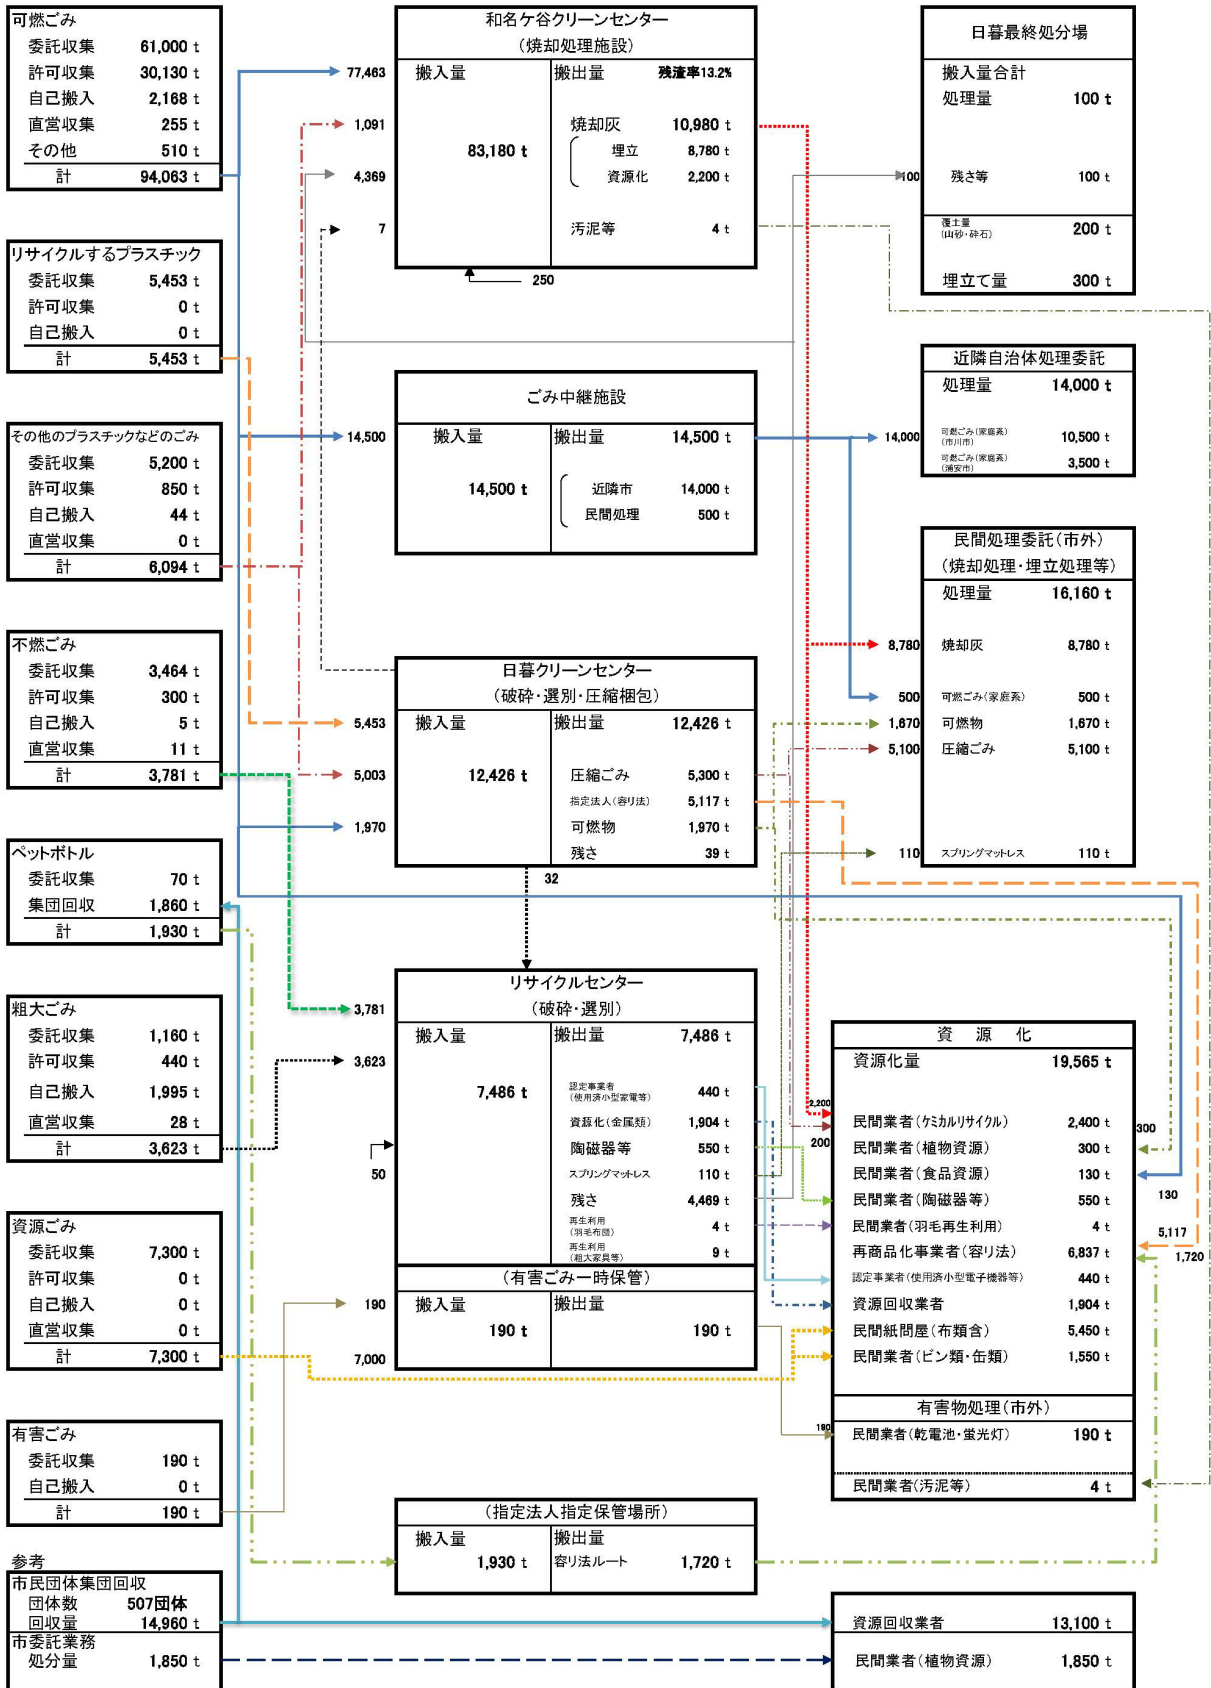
可燃ごみ
委託収集 61,000 t
許可収集 30,130 t
自己搬入 2,168 t
直営収集 255 t
その他 510 t
計 94,063 t

リサイクルするプラスチック
委託収集 5,453 t
許可収集 0 t
自己搬入 0 t
計 5,453 t

その他のプラスチックなどのごみ
委託収集 5,200 t
許可収集 850 t
自己搬入 44 t
直営収集 0 t
計 6,094 t

不燃ごみ
委託収集 3,464 t
許可収集 300 t
自己搬入 5 t
直営収集 11 t
計 3,781 t

ペットボトル
委託収集 70 t
集団回収 1,860 t
計 1,930 t

粗大ごみ
委託収集 1,160 t
許可収集 440 t
自己搬入 1,995 t
直営収集 28 t
計 3,623 t

資源ごみ
委託収集 7,300 t
許可収集 0 t
自己搬入 0 t
直営収集 0 t
計 7,300 t

有害ごみ
委託収集 190 t
自己搬入 0 t
計 190 t

参考
市民団体集団回収
団体数 507団体
回収量 14,960 t
市委託業務
処分量 1,850 t

77,463
1,091
4,369
7

和名ケ谷クリーンセンター
（焼却処理施設）
搬入量
83,180 t
搬出量 残渣率13.2%
焼却灰 10,980 t
埋立 8,780 t
資源化 2,200 t
汚泥等 4 t
250

日暮最終処分場
搬入量合計
処理量 100 t
100
残さ等 100 t
覆土量（山砂・砕石） 200 t
埋立て量 300 t

14,500
ごみ中継施設
搬入量
14,500 t
搬出量 14,500 t
近隣市 14,000 t
民間処理 500 t

近隣自治体処理委託
処理量 14,000 t
14,000
可燃ごみ（家庭系）（市川市） 10,500 t
可燃ごみ（家庭系）（浦安市） 3,500 t

民間処理委託（市外）
（焼却処理・埋立処理等）
処理量 16,160 t
8,780 焼却灰 8,780 t
500 可燃ごみ（家庭系） 500 t
1,670 可燃物 1,670 t
5,100 圧縮ごみ 5,100 t
110 スプリングマットレス 110 t

5,453
5,003
1,970
日暮クリーンセンター
（破砕・選別・圧縮梱包）
搬入量
12,426 t
搬出量 12,426 t
圧縮ごみ 5,300 t
指定法人（容リ法） 5,117 t
可燃物 1,970 t
残さ 39 t
32

3,781
3,623
50
リサイクルセンター
（破砕・選別）
搬入量
7,486 t
搬出量 7,486 t
認定事業者（使用済小型家電等） 440 t
資源化（金属類） 1,904 t
陶磁器等 550 t
スプリングマットレス 110 t
残さ 4,469 t
再生利用（羽毛布団） 4 t
再生利用（粗大家具等） 9 t

（有害ごみ一時保管）
190
搬入量
190 t
搬出量
190 t
7,000

資 源 化
資源化量 19,565 t
2,200
200
民間業者（ケミカルリサイクル） 2,400 t
300
民間業者（植物資源） 300 t
民間業者（食品資源） 130 t
130
民間業者（陶磁器等） 550 t
民間業者（羽毛再生利用） 4 t
5,117
再商品化事業者（容リ法） 6,837 t
1,720
認定事業者（使用済小型電子機器等） 440 t
資源回収業者 1,904 t
民間紙問屋（布類含） 5,450 t
民間業者（ビン類・缶類） 1,550 t
有害物処理（市外）
190
民間業者（乾電池・蛍光灯） 190 t
民間業者（汚泥等） 4 t

（指定法人指定保管場所）
搬入量
1,930 t
搬出量
容リ法ルート 1,720 t

資源回収業者 13,100 t
民間業者（植物資源） 1,850 t